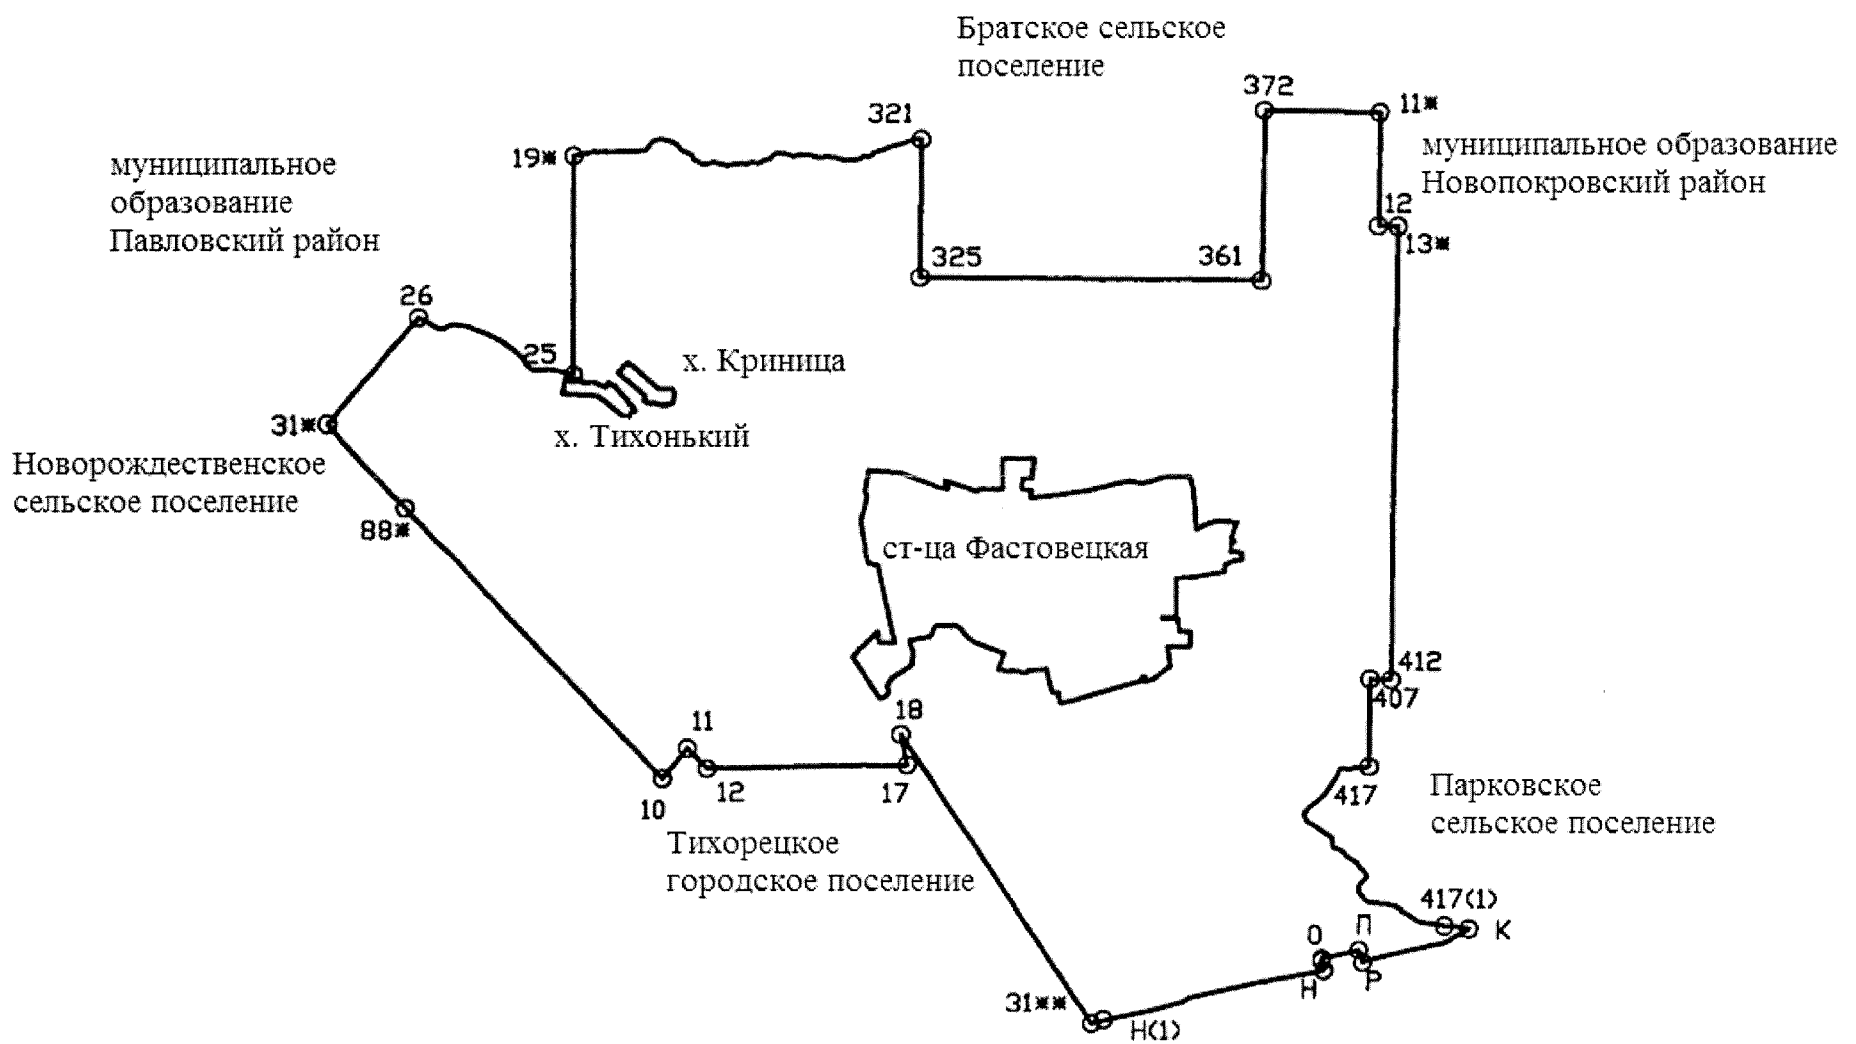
Братское сельское поселение

372

11ж

321

19ж

муниципальное образование Павловский район

муниципальное образование Новопокровский район

12

13ж

325

361

26

25

х. Криница

31ж

х. Тихонький

Новорождественское сельское поселение

88ж

ст-ца Фастовецкая

412

407

18

11

10

12

17

417

Парковское сельское поселение

Тихорецкое городское поселение

417(1)

К

О

П

Н

Р

31жж

Н(1)